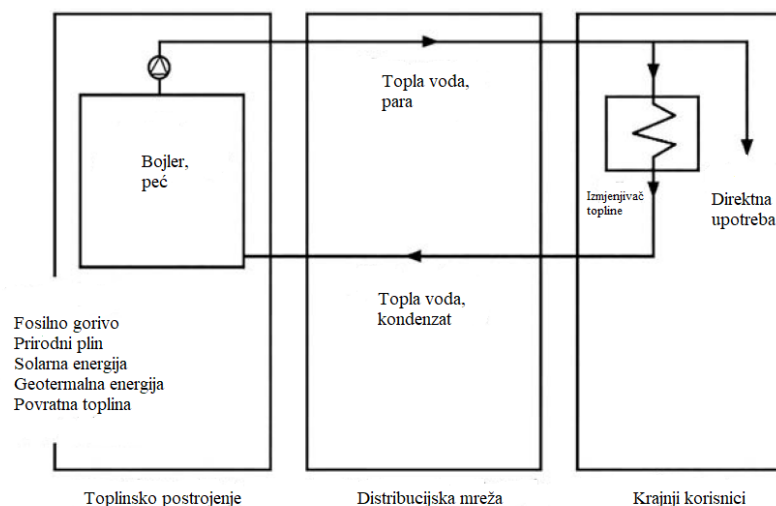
Topla voda, para

Bojler, peć

Izmjenjivač topline

Direktna upotreba

Topla voda, kondenzat

Fosilno gorivo
Prirodni plin
Solarna energija
Geotermalna energija
Povratna toplina

Toplinsko postrojenje

Distribucijska mreža

Krajnji korisnici